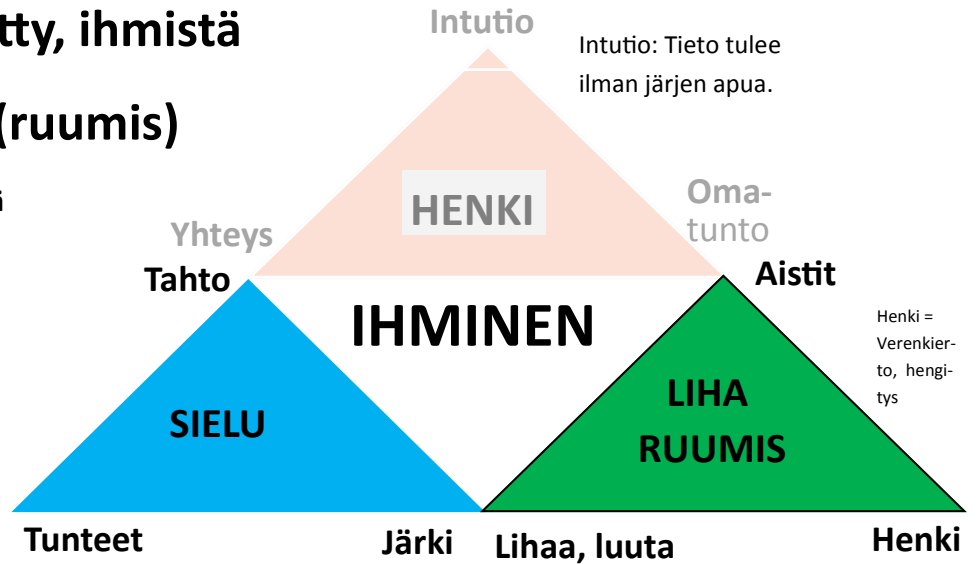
tty, ihmistä

(ruumis)

i

Intutio

Intutio: Tieto tulee ilman järjen apua.

HENKI

Yhteys

Omatunto

Tahto

Aistit

IHMINEN

Henki = Verenkierto, hengitys

SIELU

LIHA RUUMIS

Tunteet

Järki

Lihaa, luuta

Henki